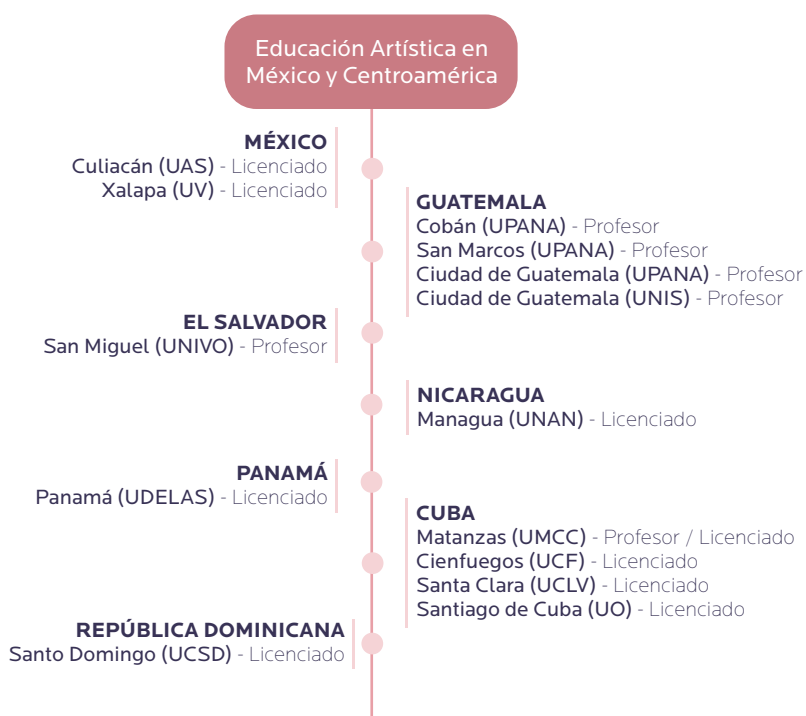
Educación Artística en México y Centroamérica

MÉXICO
Culiacán (UAS) - Licenciado
Xalapa (UV) - Licenciado

GUATEMALA
Cobán (UPANA) - Profesor
San Marcos (UPANA) - Profesor
Ciudad de Guatemala (UPANA) - Profesor
Ciudad de Guatemala (UNIS) - Profesor

EL SALVADOR
San Miguel (UNIVO) - Profesor

NICARAGUA
Managua (UNAN) - Licenciado

PANAMÁ
Panamá (UDELAS) - Licenciado

CUBA
Matanzas (UMCC) - Profesor / Licenciado
Cienfuegos (UCF) - Licenciado
Santa Clara (UCLV) - Licenciado
Santiago de Cuba (UO) - Licenciado

REPÚBLICA DOMINICANA
Santo Domingo (UCSD) - Licenciado